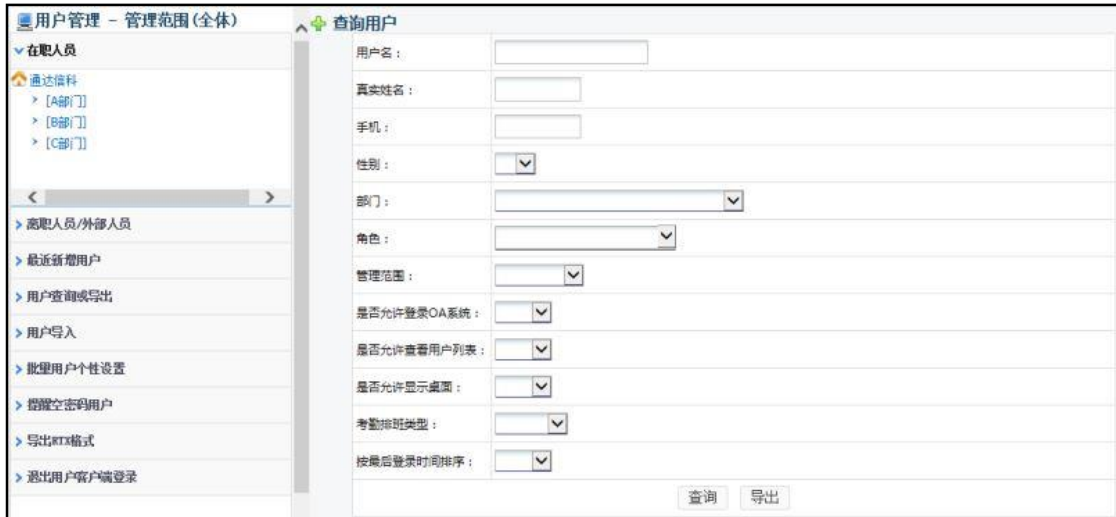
用户管理 - 管理范围(全体)

在职人员

通达信科
[A部门]
[B部门]
[C部门]

离职人员/外部人员
最近新增用户
用户查询或导出
用户导入
批量用户个性设置
提醒空密码用户
导出RTX格式
退出用户客户端登录

查询用户

用户名：
真实姓名：
手机：
性别：
部门：
角色：
管理范围：
是否允许登录OA系统：
是否允许查看用户列表：
是否允许显示桌面：
考勤排班类型：
按最后登录时间排序：

查询 导出